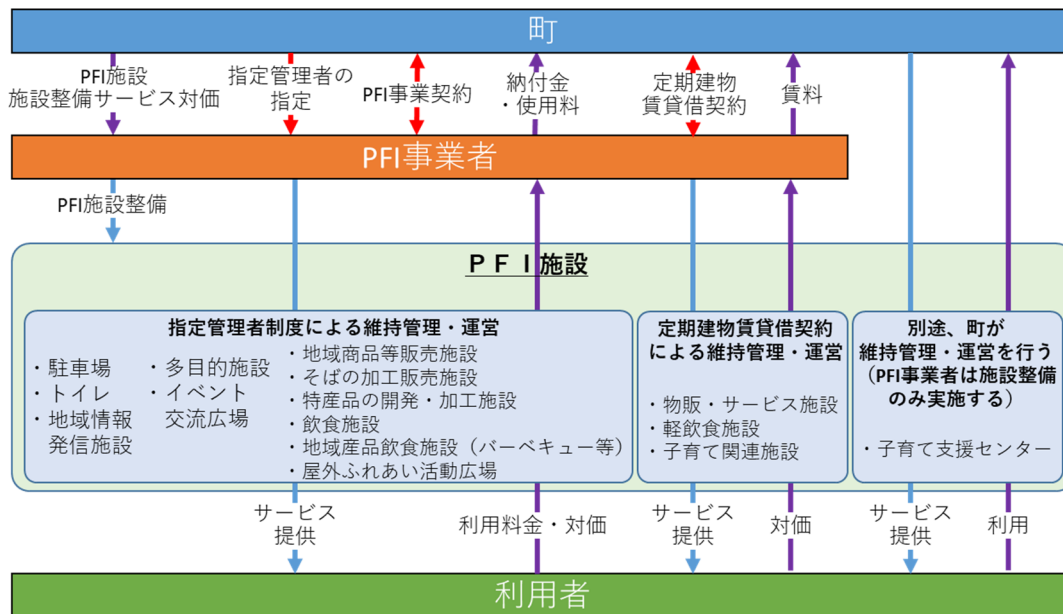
町

PFI施設
施設整備サービス対価

指定管理者の
指定

PFI事業契約

納付金
・使用料

定期建物
賃貸借契約

賃料

PFI事業者

PFI施設整備

ＰＦＩ施設

指定管理者制度による維持管理・運営

・駐車場
・トイレ
・地域情報
発信施設

・多目的施設
・イベント
交流広場

・地域商品等販売施設
・そばの加工販売施設
・特産品の開発・加工施設
・飲食施設
・地域産品飲食施設（バーベキュー等）
・屋外ふれあい活動広場

定期建物賃貸借契約
による維持管理・運営

・物販・サービス施設
・軽飲食施設
・子育て関連施設

別途、町が
維持管理・運営を行う
（PFI事業者は施設整備
のみ実施する）

・子育て支援センター

サービス
提供

利用料金・対価

サービス
提供

対価

サービス
提供

利用

利用者